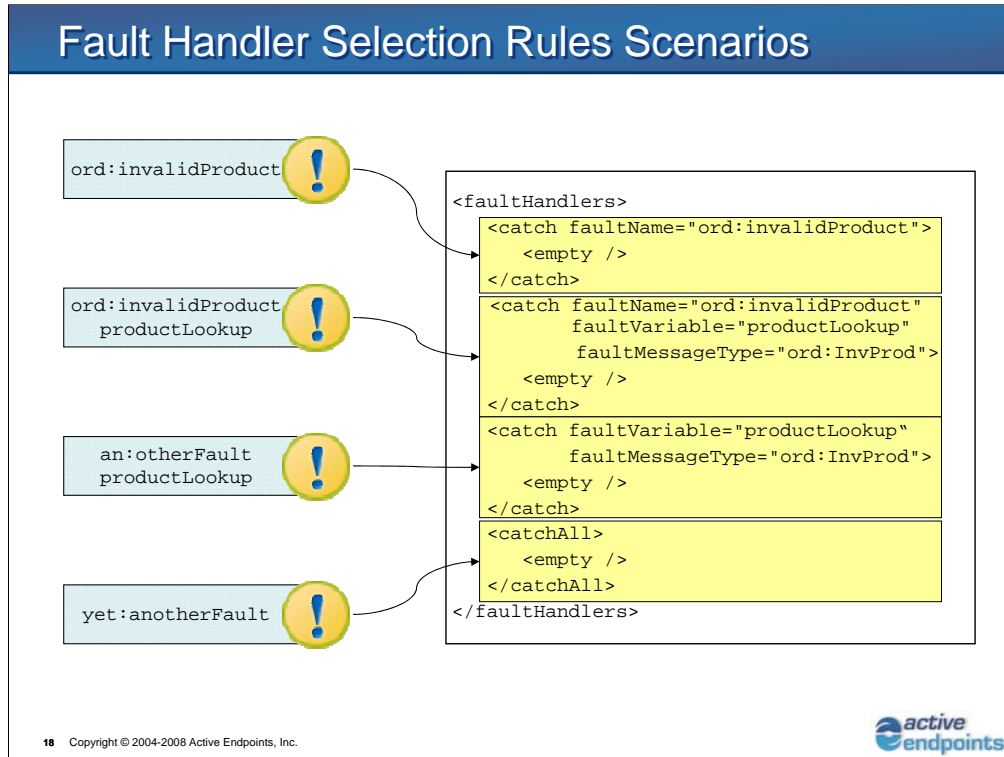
Fault Handler Selection Rules Scenarios

ord:invalidProduct

ord:invalidProduct
productLookup

an:otherFault
productLookup

yet:anotherFault

<faultHandlers>
<catch faultName="ord:invalidProduct">
<empty />
</catch>
<catch faultName="ord:invalidProduct"
faultVariable="productLookup"
faultMessageType="ord:InvProd">
<empty />
</catch>
<catch faultVariable="productLookup"
faultMessageType="ord:InvProd">
<empty />
</catch>
<catchAll>
<empty />
</catchAll>
</faultHandlers>

18 Copyright © 2004-2008 Active Endpoints, Inc.

active endpoints